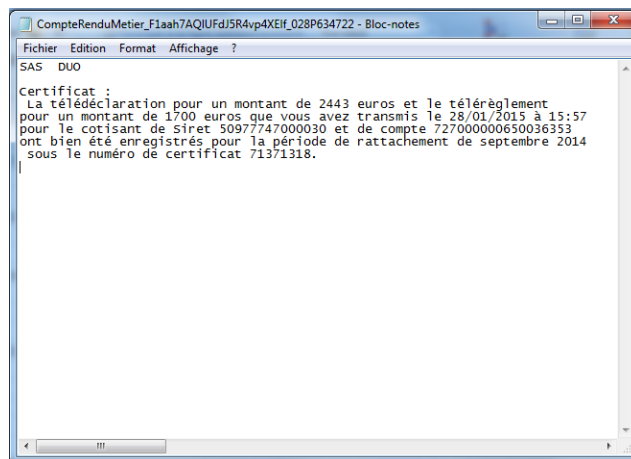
CompteRenduMetier_F1aah7AQIUFdJ5R4vp4XElf_028P634722 - Bloc-notes

Fichier Edition Format Affichage ?

SAS DUO

Certificat :
La télédéclaration pour un montant de 2443 euros et le télérèglement pour un montant de 1700 euros que vous avez transmis le 28/01/2015 à 15:57 pour le cotisant de Siret 50977747000030 et de compte 727000000650036353 ont bien été enregistrés pour la période de rattachement de septembre 2014 sous le numéro de certificat 71371318.